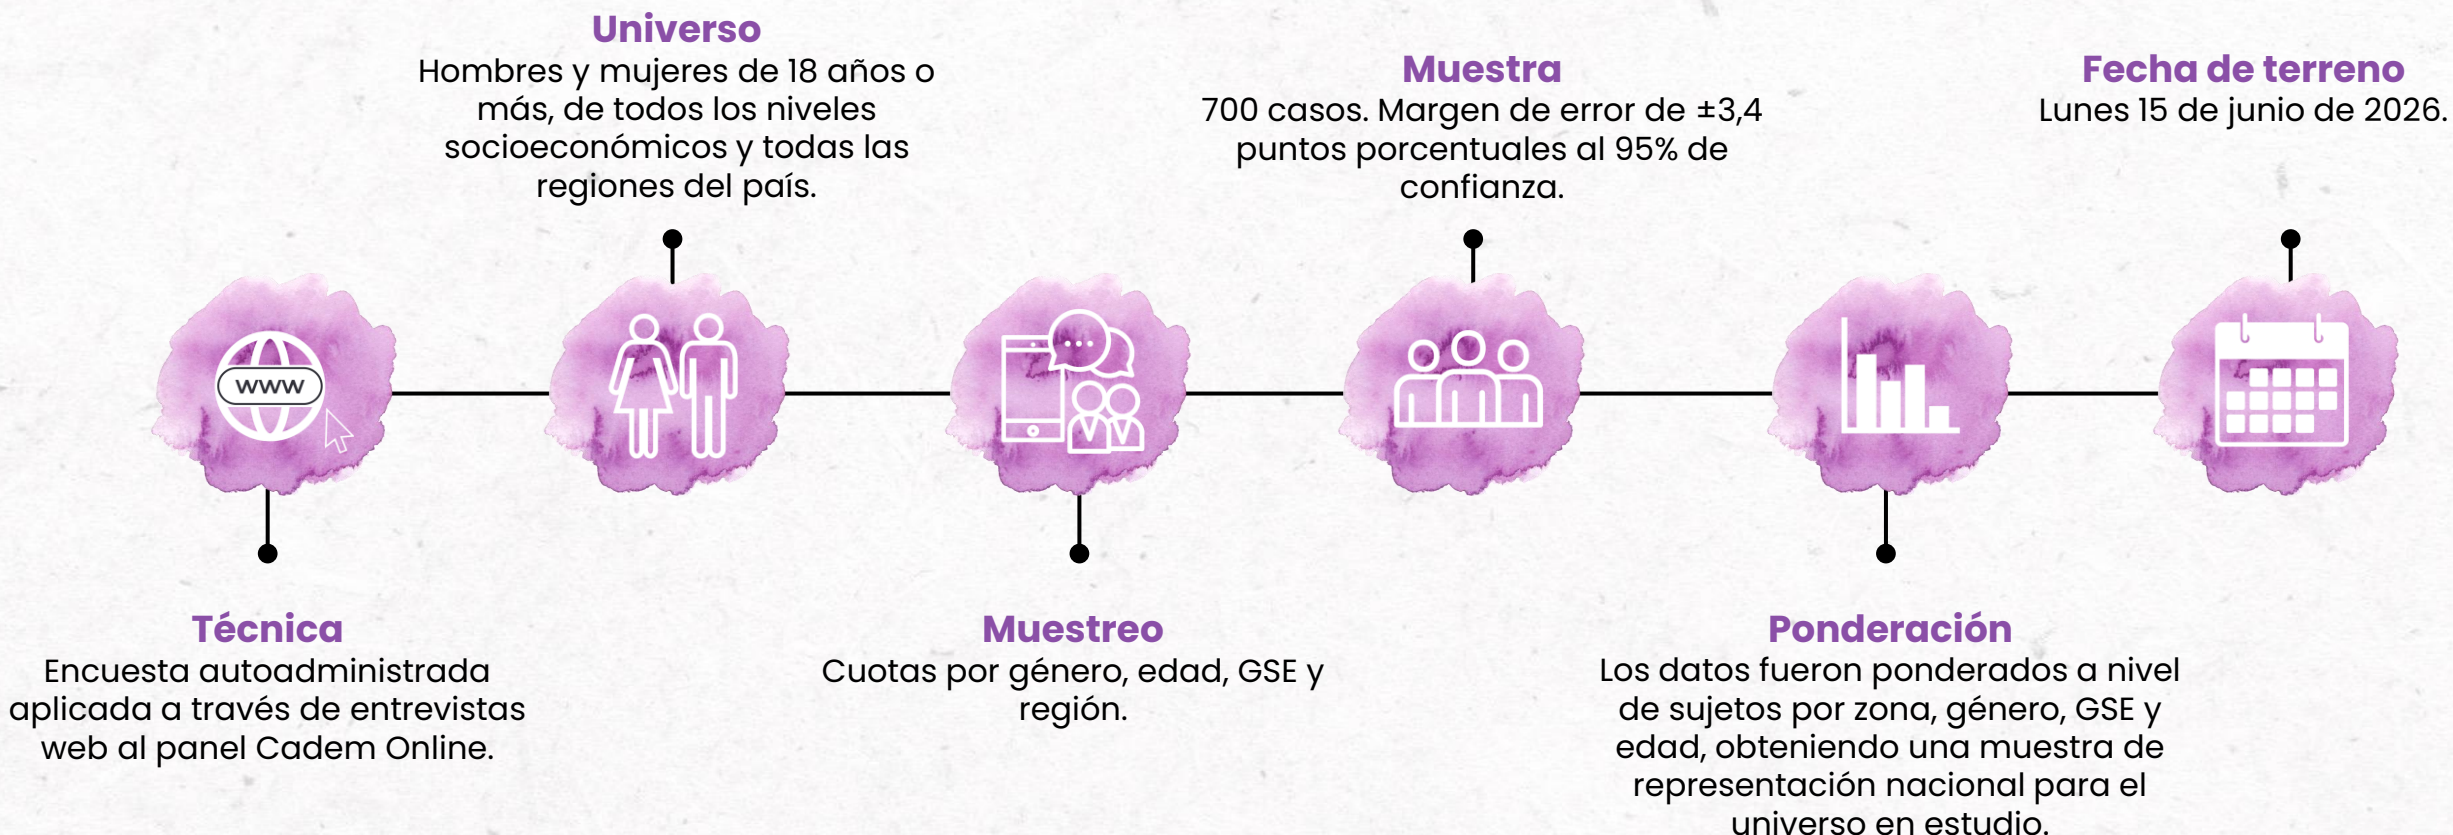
Universo
Hombres y mujeres de 18 años o más, de todos los niveles socioeconómicos y todas las regiones del país.

Muestra
700 casos. Margen de error de ±3,4 puntos porcentuales al 95% de confianza.

Fecha de terreno
Lunes 15 de junio de 2026.

www

Técnica
Encuesta autoadministrada aplicada a través de entrevistas web al panel Cadem Online.

Muestreo
Cuotas por género, edad, GSE y región.

Ponderación
Los datos fueron ponderados a nivel de sujetos por zona, género, GSE y edad, obteniendo una muestra de representación nacional para el universo en estudio.